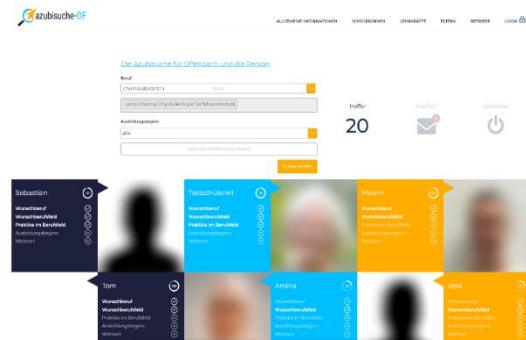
azubisuche-OF

ALLGEMEINE INFORMATIONEN SCHÜLER/INNEN LEHRKRÄFTE ELTERN BETRIEBE LOGIN

Die Azubisuche für Offenbach und die Region

Beruf

chemielaborant/in

Labor/Chemie/Physik/Biologie/Umwelttechnik

Ausbildungsbeginn

alle

Suchen

Treffer

20

Postfach

Abmelden

Sebastian

Wunschberuf
Wunschberufsfeld
Praktika im Berufsfeld
Ausbildungsbeginn
Wohnort

Testschüler/in

Wunschberuf
Wunschberufsfeld
Praktika im Berufsfeld
Ausbildungsbeginn
Wohnort

Maxim

Wunschberuf
Wunschberufsfeld
Praktika im Berufsfeld
Ausbildungsbeginn
Wohnort

Tom

Wunschberuf
Wunschberufsfeld
Praktika im Berufsfeld
Ausbildungsbeginn
Wohnort

Amina

Wunschberuf
Wunschberufsfeld
Praktika im Berufsfeld
Ausbildungsbeginn
Wohnort

Vera

Wunschberuf
Wunschberufsfeld
Praktika im Berufsfeld
Ausbildungsbeginn
Wohnort